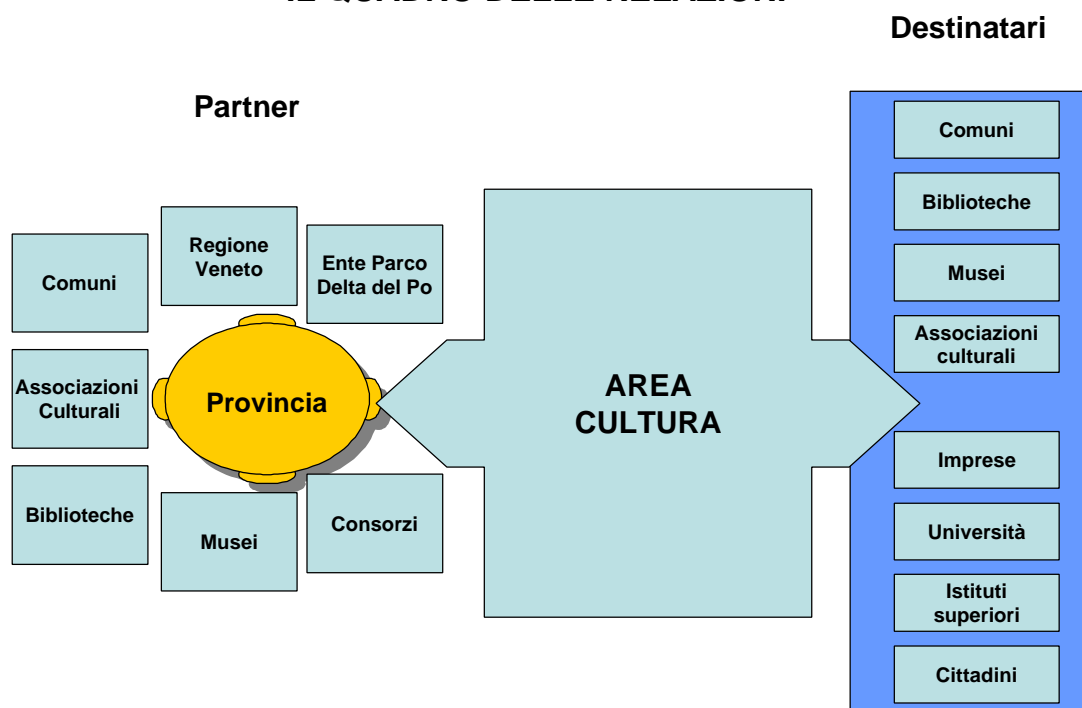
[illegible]

Destinatari

Partner

Comuni

Regione Veneto

Ente Parco Delta del Po

Associazioni Culturali

Provincia

Biblioteche

Musei

Consorzi

AREA CULTURA

Comuni

Biblioteche

Musei

Associazioni culturali

Imprese

Università

Istituti superiori

Cittadini